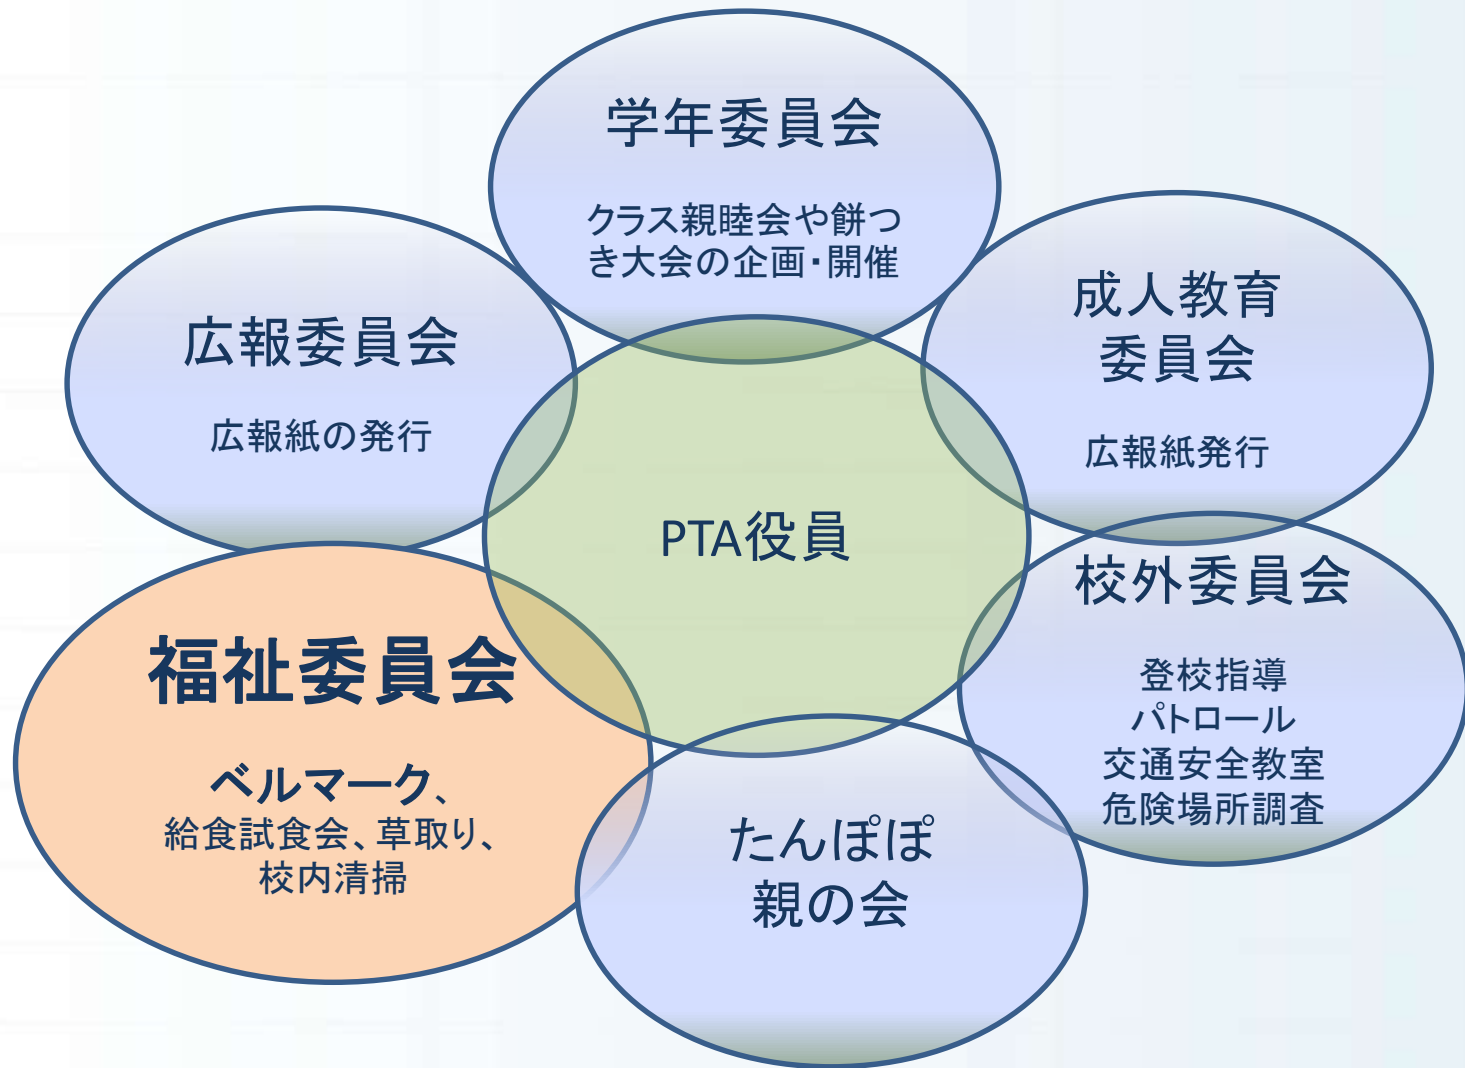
学年委員会

クラス親睦会や餅つき大会の企画・開催

広報委員会

広報紙の発行

成人教育委員会

広報紙発行

PTA役員

校外委員会

登校指導
パトロール
交通安全教室
危険場所調査

福祉委員会

ベルマーク、
給食試食会、草取り、
校内清掃

たんぽぽ
親の会